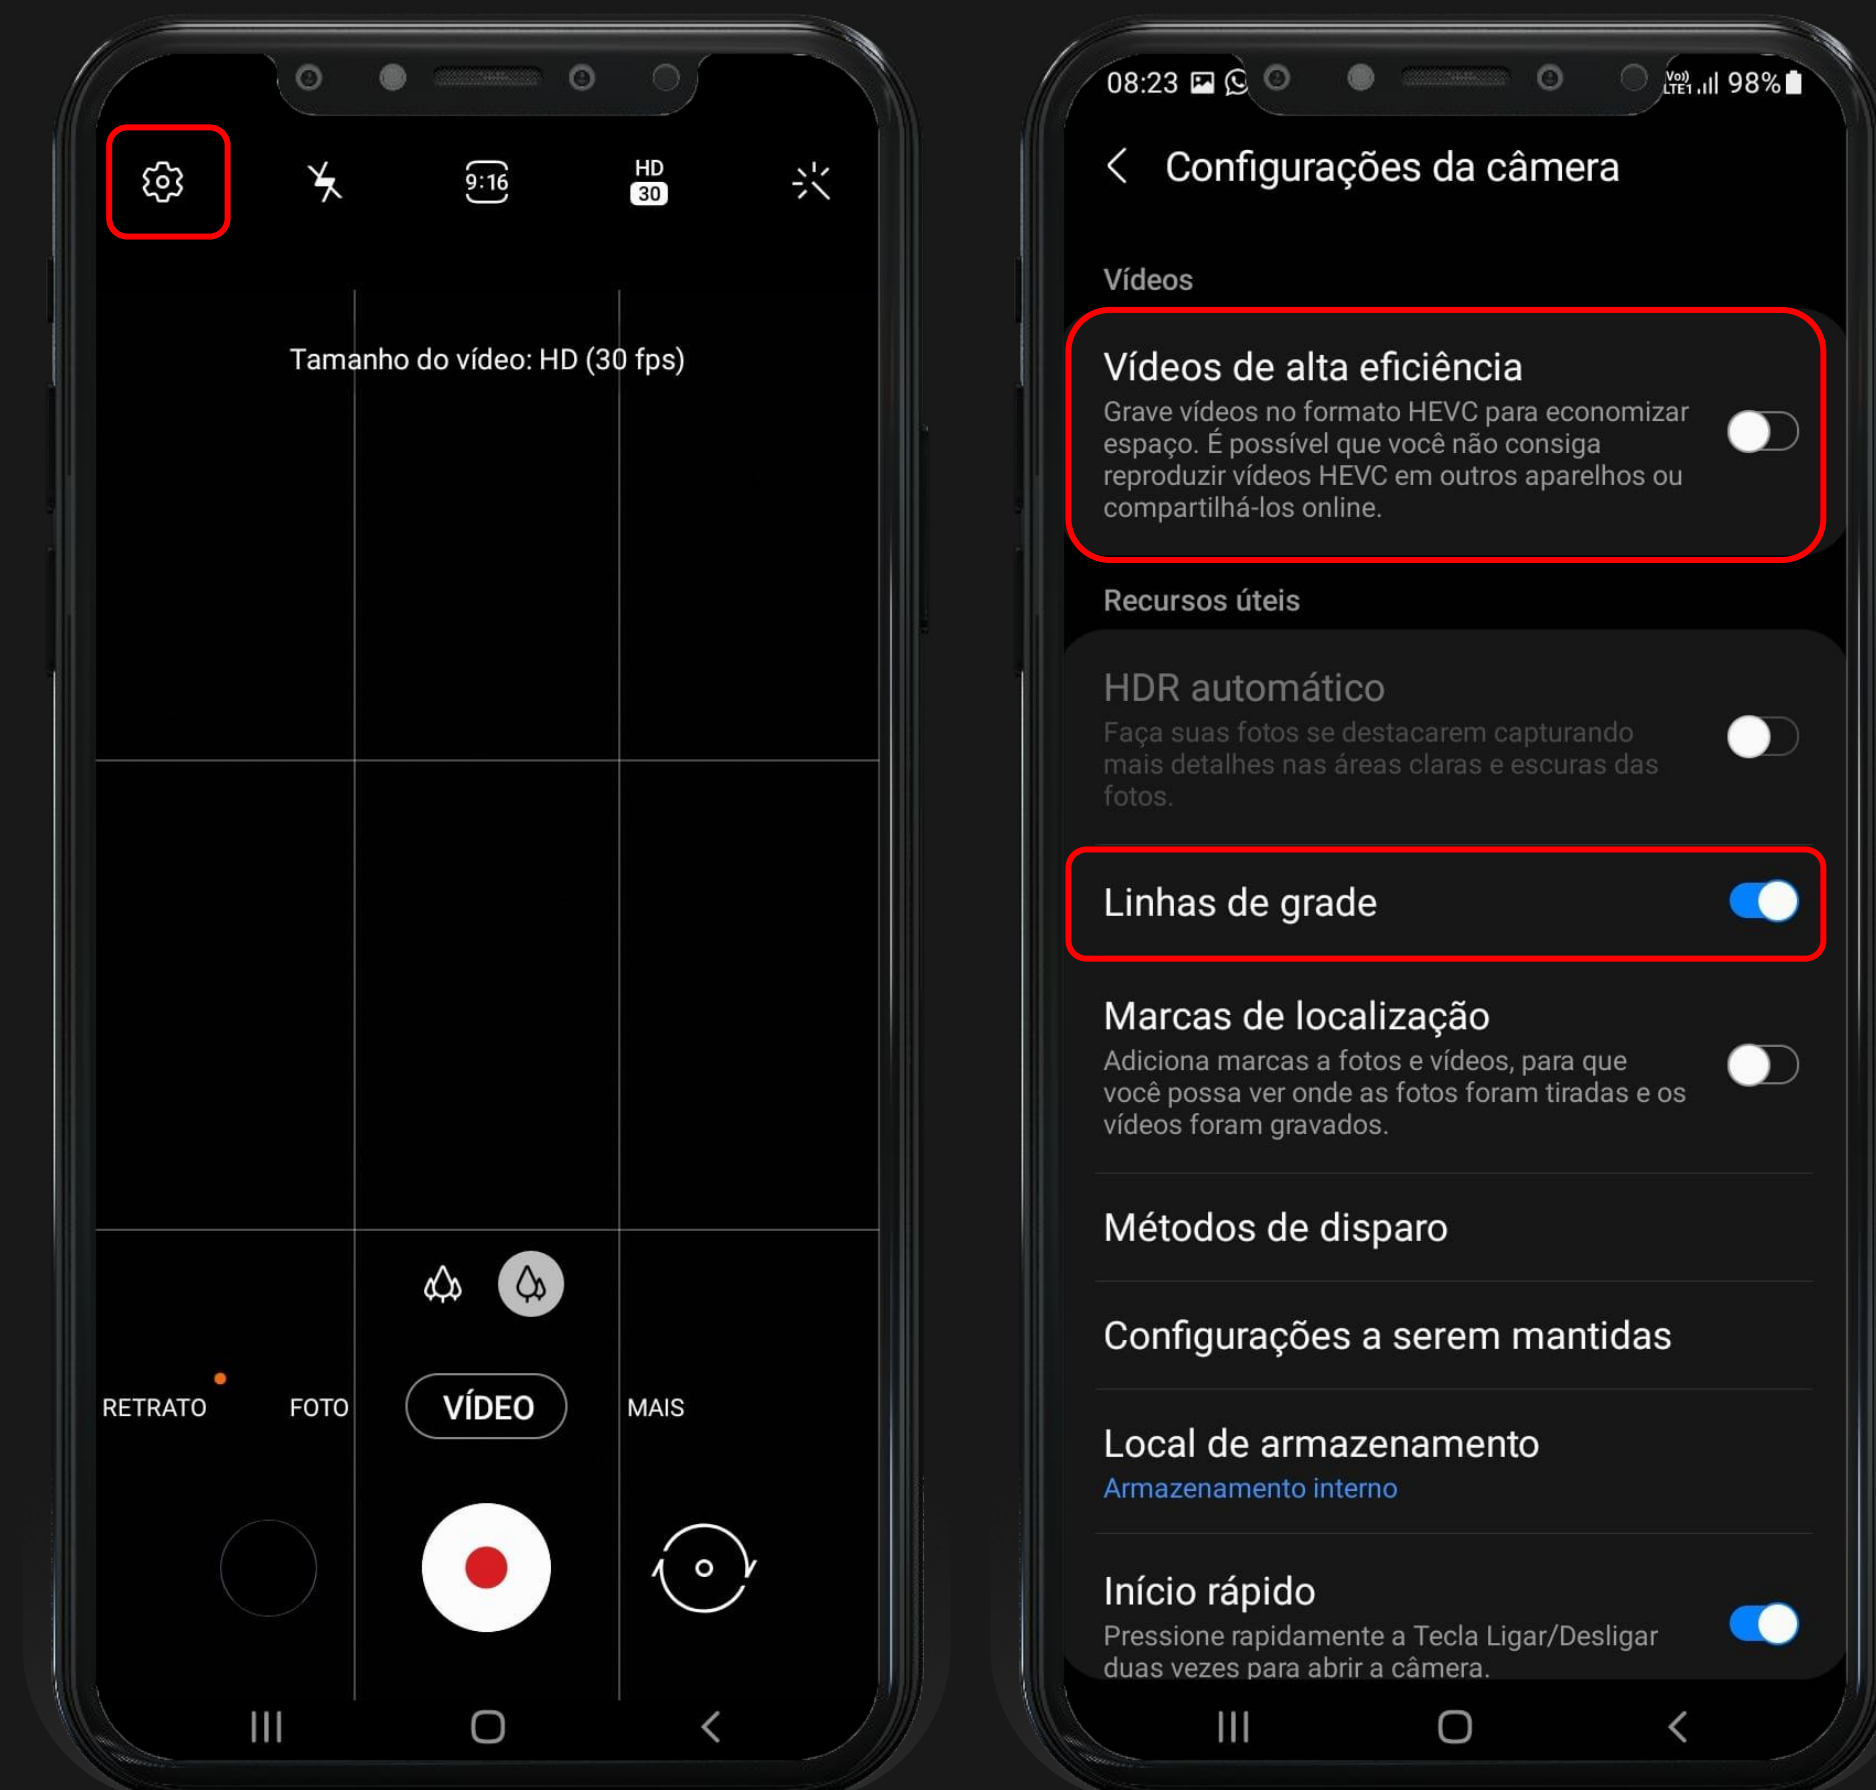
9:16

HD
30

Tamanho do vídeo: HD (30 fps)

RETRATO

FOTO

VÍDEO

MAIS

08:23

98%

Configurações da câmera

Vídeos

Vídeos de alta eficiência

Grave vídeos no formato HEVC para economizar espaço. É possível que você não consiga reproduzir vídeos HEVC em outros aparelhos ou compartilhá-los online.

Recursos úteis

HDR automático

Faça suas fotos se destacarem capturando mais detalhes nas áreas claras e escuras das fotos.

Linhas de grade

Marcas de localização

Adiciona marcas a fotos e vídeos, para que você possa ver onde as fotos foram tiradas e os vídeos foram gravados.

Métodos de disparo

Configurações a serem mantidas

Local de armazenamento

Armazenamento interno

Início rápido

Pressione rapidamente a Tecla Ligar/Desligar duas vezes para abrir a câmera.